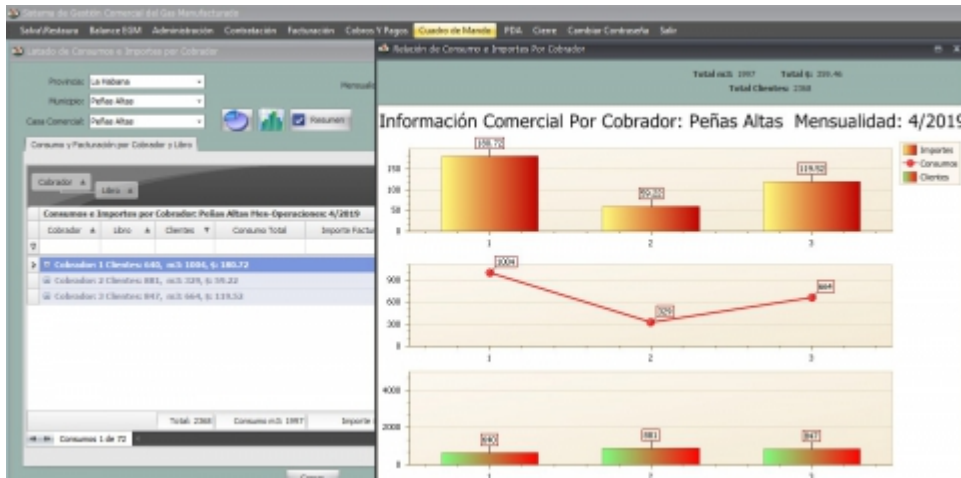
Sistema de Gestión Comercial del Gas Manufacturado

Salva/Restaura Balance EGM Administración Contratación Facturación Cobros Y Pagos Cuadro de Mando PDA Cierre Cambiar Contraseña Salir

Listado de Consumos e Importes por Cobrador

Provincia: La Habana
Municipio: Peñas Altas
Casa Comercial: Peñas Altas
Mensuali
Resumen

Consumo y Facturación por Cobrador y Libro

Cobrador Libro

Consumos e Importes por Cobrador: Peñas Altas Mes-Operaciones: 4/2019

| Cobrador | Libro | Clientes | Consumo Total | Importe Factu |
|---|---|---|---|---|
| Cobrador: 1 Clientes: 640, m3: 1004, $: 180.72 | | | | |
| Cobrador: 2 Clientes: 881, m3: 329, $: 59.22 | | | | |
| Cobrador: 3 Clientes: 847, m3: 664, $: 119.52 | | | | |

Total: 2368 Consumo m3: 1997 Importe

Consumos 1 de 72

Relación de Consumo e Importes Por Cobrador

Total m3: 1997 Total $: 359.46
Total Clientes: 2368

Información Comercial Por Cobrador: Peñas Altas Mensualidad: 4/2019

Importes
Consumos
Clientes

180.72
59.22
119.52
150
100
50
0
1 2 3

1004
329
664
900
600
300
0
1 2 3

4000
2000
0
640
881
847
1 2 3

Cerrar